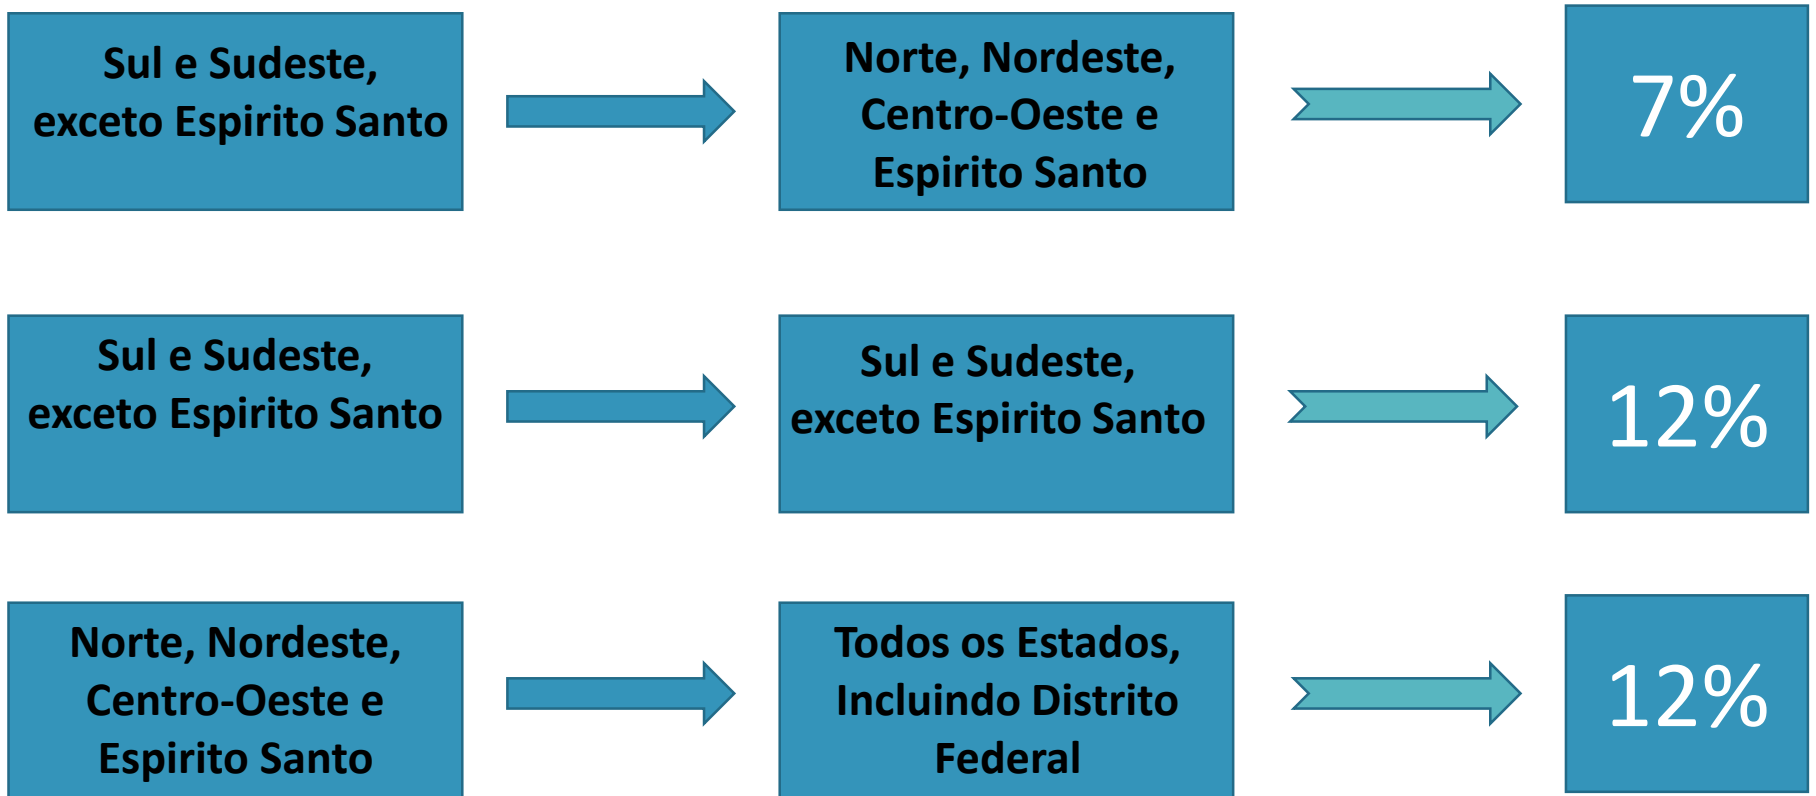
Sul e Sudeste, exceto Espirito Santo

Norte, Nordeste, Centro-Oeste e Espirito Santo

7%

Sul e Sudeste, exceto Espirito Santo

Sul e Sudeste, exceto Espirito Santo

12%

Norte, Nordeste, Centro-Oeste e Espirito Santo

Todos os Estados, Incluindo Distrito Federal

12%